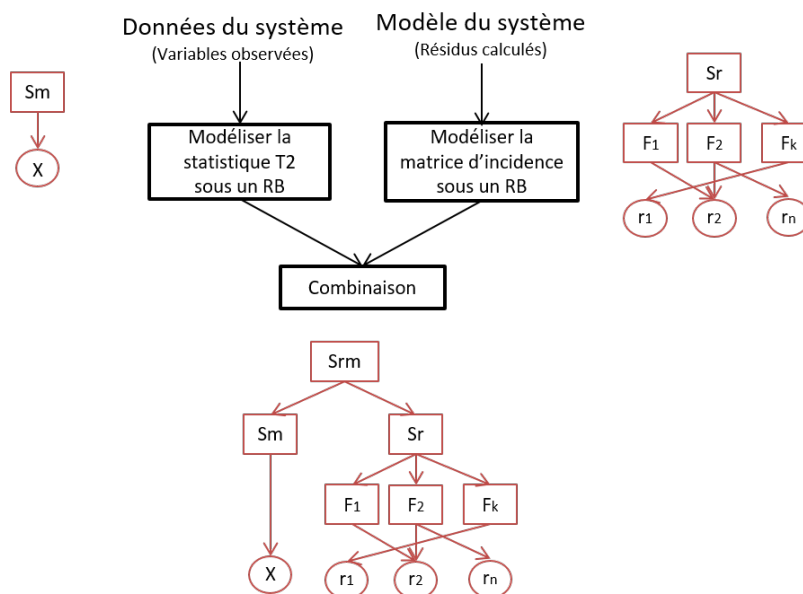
Données du système
(Variables observées)

Modèle du système
(Résidus calculés)

Sm

X

Modéliser la statistique T2 sous un RB

Modéliser la matrice d'incidence sous un RB

Sr

$F_1$ $F_2$ $F_k$

$r_1$ $r_2$ $r_n$

Combinaison

Srm

Sm

Sr

$F_1$ $F_2$ $F_k$

X

$r_1$ $r_2$ $r_n$